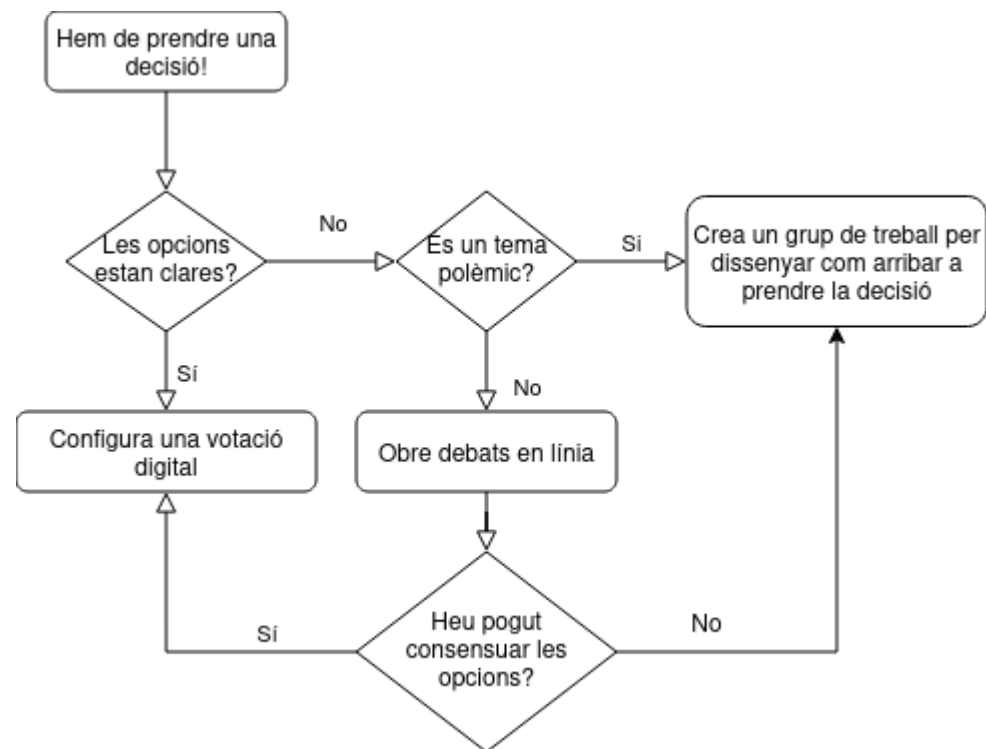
Hem de prendre una decisió!

Les opcions estan clares?

No

És un tema polèmic?

Sí

Crea un grup de treball per dissenyar com arribar a prendre la decisió

Sí

No

Configura una votació digital

Obre debats en línia

Sí

Heu pogut consensuar les opcions?

No